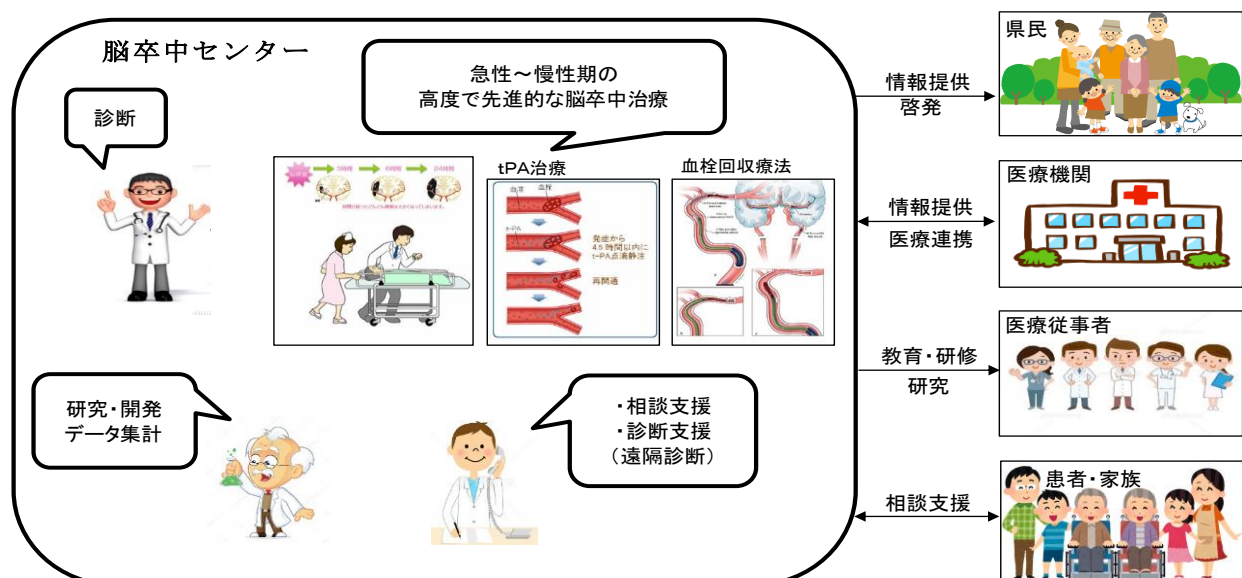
脳卒中センター

急性～慢性期の
高度で先進的な脳卒中治療

診断

tPA治療

血栓回収療法

血管
血栓

t-PA

発症から
4.5時間以内に
t-PA点滴静注

再開通

研究・開発
データ集計

・相談支援
・診断支援
（遠隔診断）

県民

情報提供
啓発

医療機関

情報提供
医療連携

医療従事者

教育・研修
研究

患者・家族

相談支援